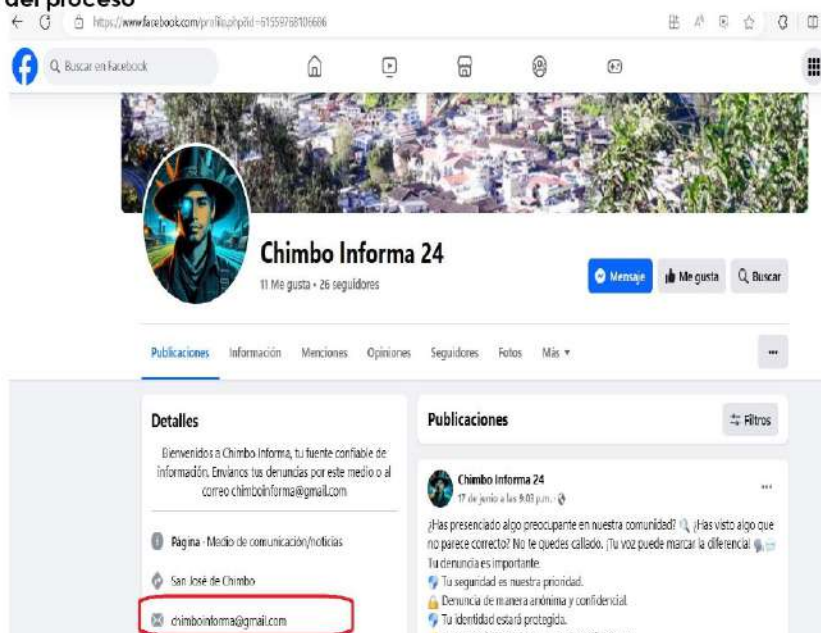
del proceso

https://www.facebook.com/profile.php?id=61559768106686

Buscar en Facebook

Chimbo Informa 24

11 Me gusta • 26 seguidores

Mensaje

Me gusta

Buscar

Publicaciones Información Menciones Opiniones Seguidores Fotos Más ▾

...

Detalles

Bienvenidos a Chimbo Informa, tu fuente confiable de información. Envíanos tus denuncias por este medio o al correo chimboinforma@gmail.com

Página · Medio de comunicación/noticias

San José de Chimbo

chimboinforma@gmail.com

Publicaciones

Filtros

Chimbo Informa 24

17 de junio a las 9:03 p.m. ·

...

¿Has presenciado algo preocupante en nuestra comunidad? ¿Has visto algo que no parece correcto? No te quedes callado. ¡Tu voz puede marcar la diferencia!

Tu denuncia es importante.

Tu seguridad es nuestra prioridad.

Denuncia de manera anónima y confidencial.

Tu identidad estará protegida.